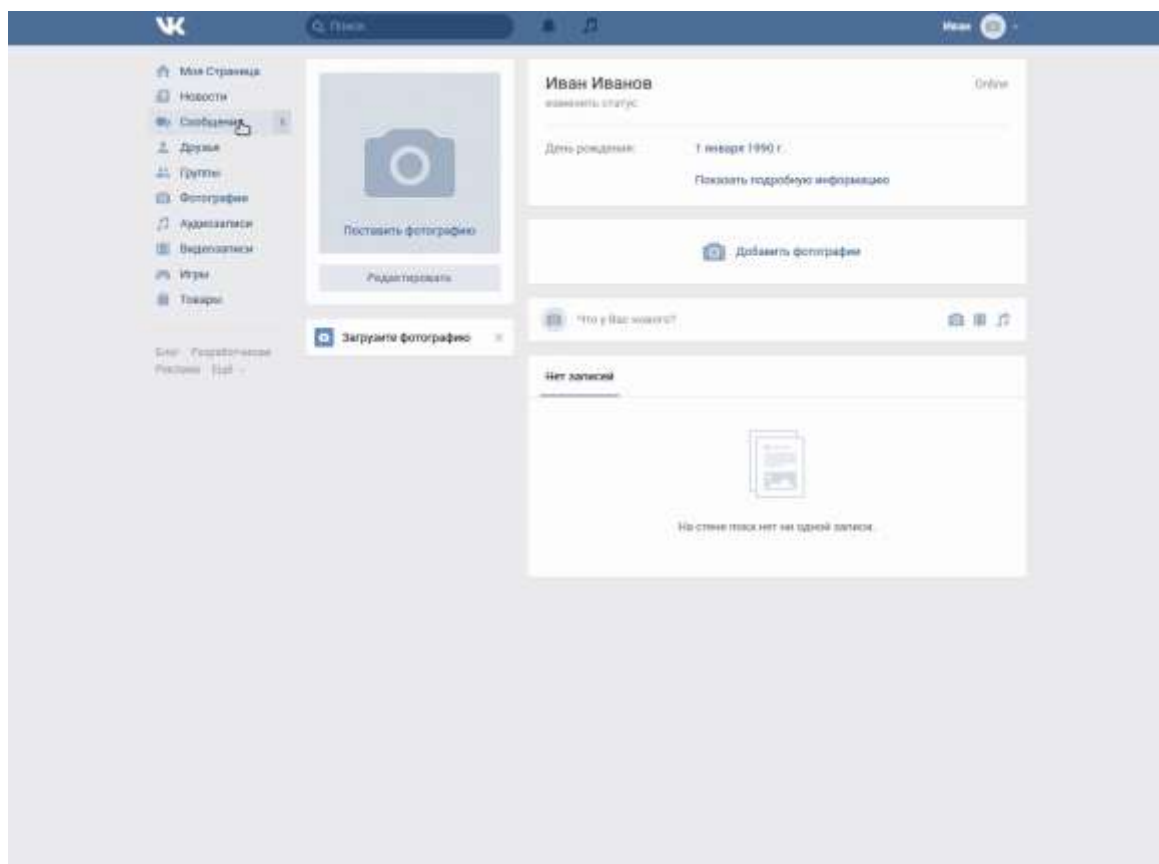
VK

Поиск

Иван

Моя Страница
Новости
Сообщения
Друзья
Группы
Фотографии
Аудиозаписи
Видеозаписи
Игры
Товары

Блог Разработчикам
Реклама Ещё

Поставить фотографию

Редактировать

Загрузите фотографию

Иван Иванов
изменить статус

Online

День рождения: 1 января 1990 г.

Показать подробную информацию

Добавить фотографии

Что у Вас нового?

Нет записей

На стене пока нет ни одной записи.